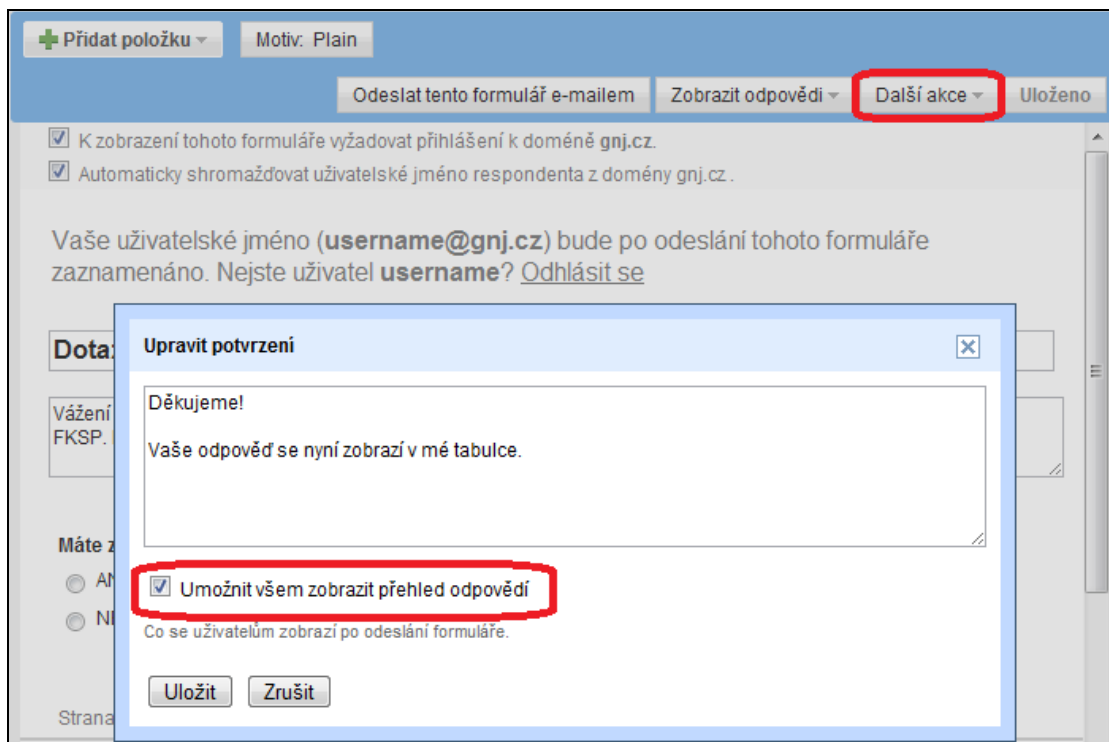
Přidat položku

Motiv: Plain

Odeslat tento formulář e-mailem

Zobrazit odpovědi

Další akce

Uloženo

K zobrazení tohoto formuláře vyžadovat přihlášení k doméně **gnj.cz**.

Automaticky shromažďovat uživatelské jméno respondenta z domény gnj.cz .

Vaše uživatelské jméno (**username@gnj.cz**) bude po odeslání tohoto formuláře zaznamenáno. Nejste uživatel **username**? Odhlásit se

Dota

Vážení
FKSP.

Máte

AN

NE

Strana

Upravit potvrzení

Děkujeme!

Vaše odpověď se nyní zobrazí v mé tabulce.

Umožnit všem zobrazit přehled odpovědí

Co se uživatelům zobrazí po odeslání formuláře.

Uložit

Zrušit